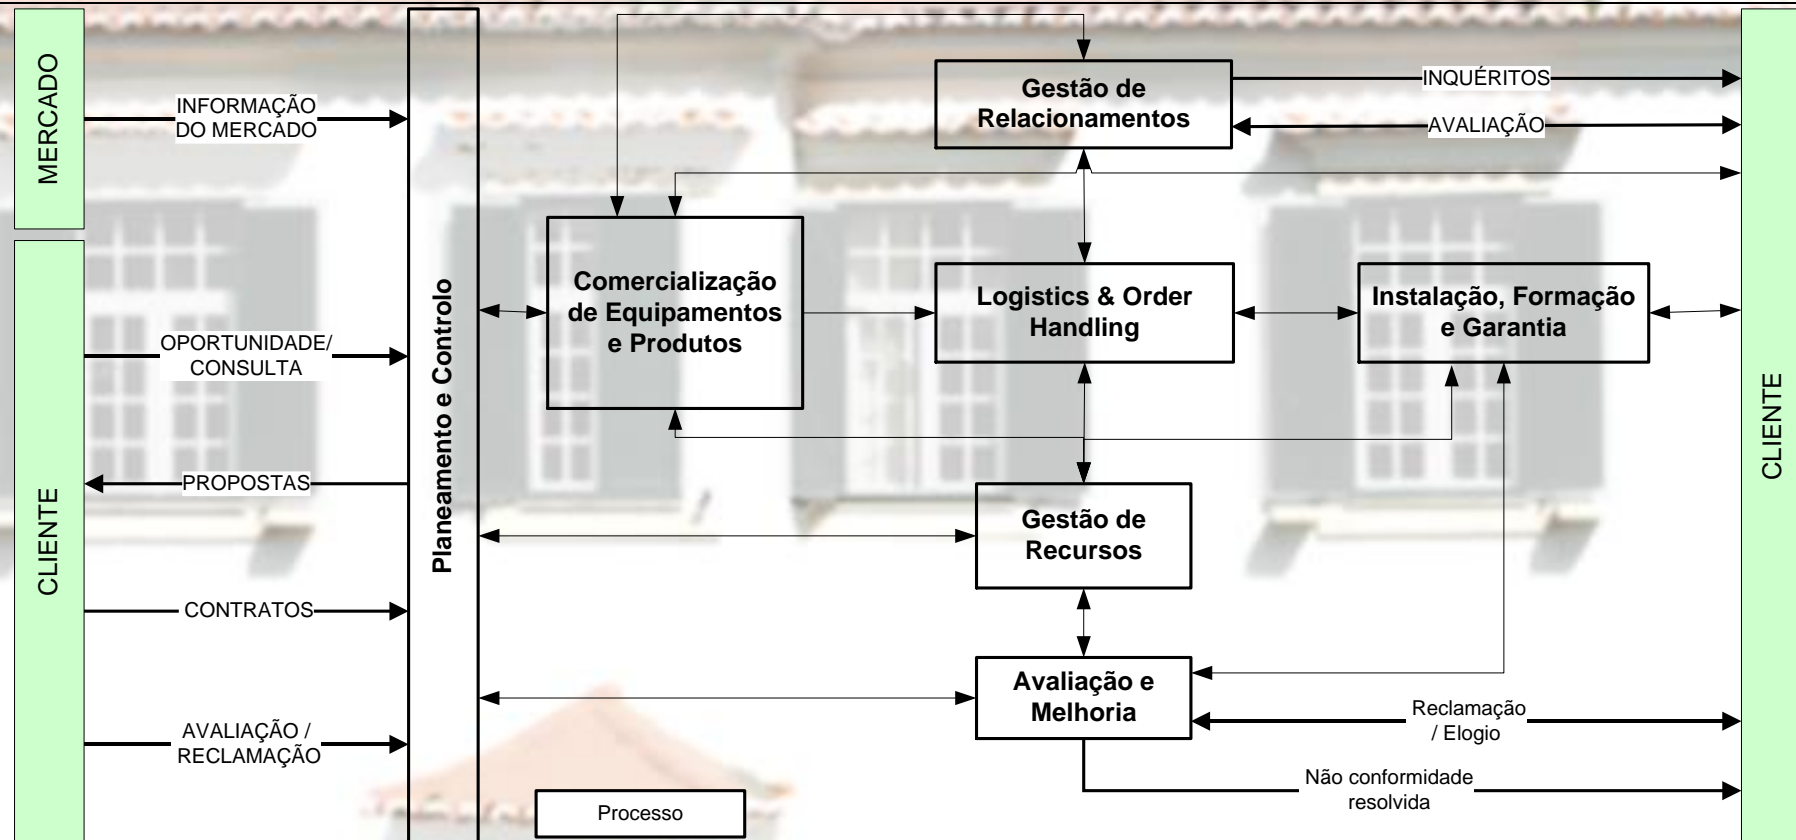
MERCADO

INFORMAÇÃO DO MERCADO

CLIENTE

OPORTUNIDADE/ CONSULTA

PROPOSTAS

CONTRATOS

AVALIAÇÃO / RECLAMAÇÃO

Planeamento e Controlo

Gestão de Relacionamentos

INQUÉRITOS

AVALIAÇÃO

Comercialização de Equipamentos e Produtos

Logistics & Order Handling

Instalação, Formação e Garantia

Gestão de Recursos

Avaliação e Melhoria

Reclamação / Elogio

Não conformidade resolvida

Processo

CLIENTE